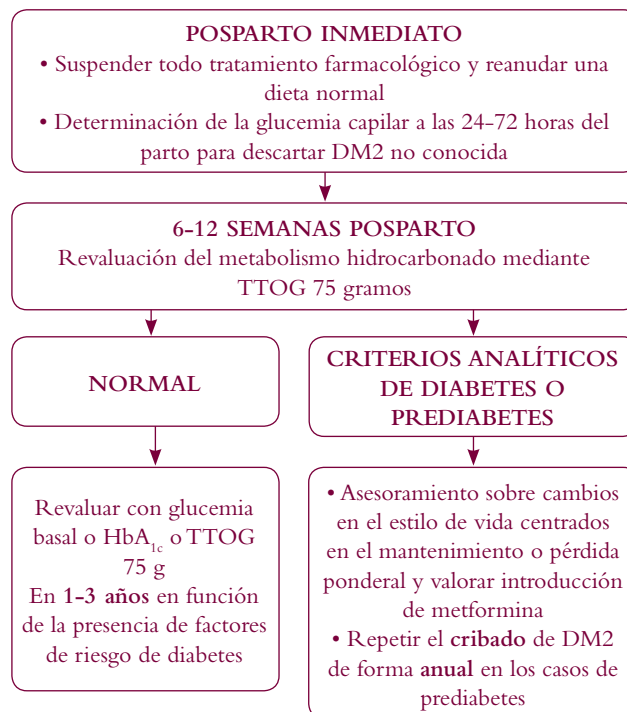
POSPARTO INMEDIATO
• Suspender todo tratamiento farmacológico y reanudar una dieta normal
• Determinación de la glucemia capilar a las 24-72 horas del parto para descartar DM2 no conocida

6-12 SEMANAS POSPARTO
Revaluación del metabolismo hidrocarbonado mediante TTOG 75 gramos

NORMAL

CRITERIOS ANALÍTICOS DE DIABETES O PREDIABETES

Revaluar con glucemia basal o $HbA_{1c}$ o TTOG 75 g
En 1-3 años en función de la presencia de factores de riesgo de diabetes

• Asesoramiento sobre cambios en el estilo de vida centrados en el mantenimiento o pérdida ponderal y valorar introducción de metformina
• Repetir el cribado de DM2 de forma anual en los casos de prediabetes